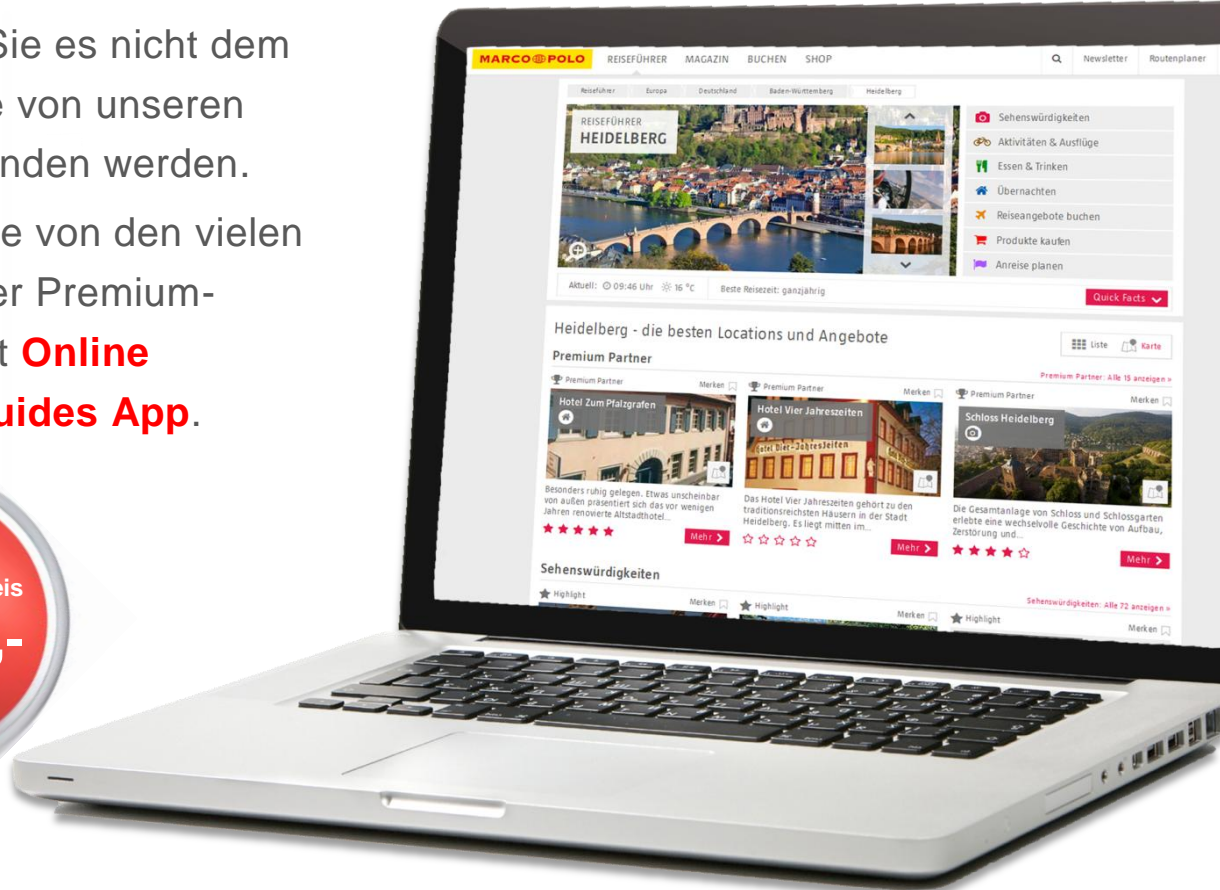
Sie es nicht dem
e von unseren
nden werden.
e von den vielen
er Premium-
t Online
uides App.

eis
,-

MARCO POLO REISEFÜHRER MAGAZIN BUCHEN SHOP Newsletter Routenplaner

Reiseführer Europa Deutschland Baden-Württemberg Heidelberg

REISEFÜHRER
HEIDELBERG

Sehenswürdigkeiten
Aktivitäten & Ausflüge
Essen & Trinken
Übernachten
Reiseangebote buchen
Produkte kaufen
Anreise planen

Aktuell: 09:46 Uhr 16 °C Beste Reisezeit: ganzjährig Quick Facts

Heidelberg - die besten Locations und Angebote
Liste Karte

Premium Partner
Premium Partner: Alle 15 anzeigen »

Premium Partner Merken
Hotel Zum Pfalzgrafen
Besonders ruhig gelegen. Etwas unscheinbar von außen präsentiert sich das vor wenigen Jahren renovierte Altstadthotel...
Mehr

Premium Partner Merken
Hotel Vier Jahreszeiten
Hotel Vier Jahreszeiten
Das Hotel Vier Jahreszeiten gehört zu den traditionsreichsten Häusern in der Stadt Heidelberg. Es liegt mitten im...
Mehr

Premium Partner Merken
Schloss Heidelberg
Die Gesamtanlage von Schloss und Schlossgarten erlebte eine wechselvolle Geschichte von Aufbau, Zerstörung und...
Mehr

Sehenswürdigkeiten
Sehenswürdigkeiten: Alle 72 anzeigen »
Highlight Merken Highlight Merken Highlight Merken